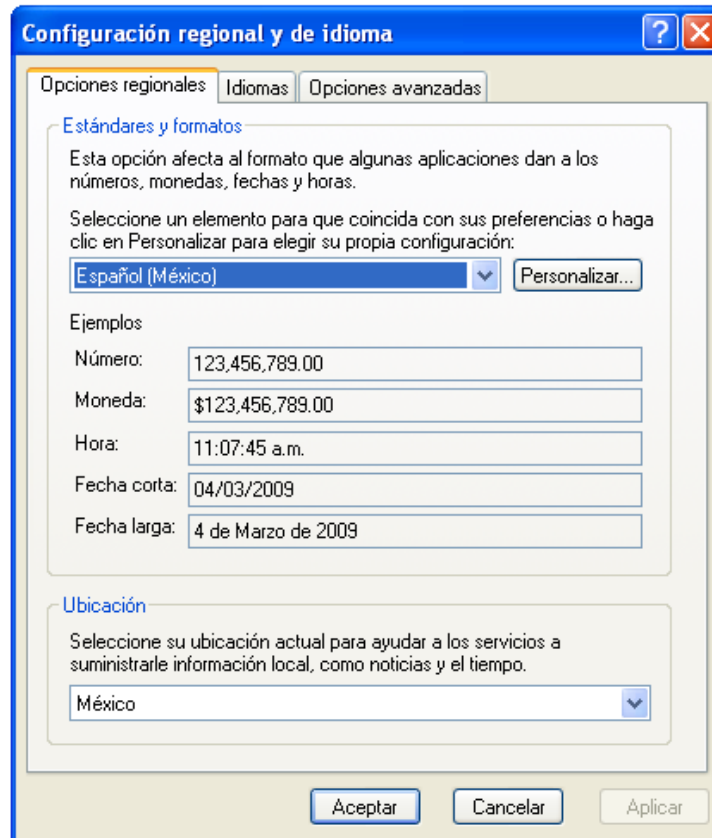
Configuración regional y de idioma

?

Opciones regionales | Idiomas | Opciones avanzadas

Estándares y formatos

Esta opción afecta al formato que algunas aplicaciones dan a los números, monedas, fechas y horas.

Seleccione un elemento para que coincida con sus preferencias o haga clic en Personalizar para elegir su propia configuración:

Español (México)

Personalizar...

Ejemplos

| | |
|---|---|
| Número: | 123,456,789.00 |
| Moneda: | $123,456,789.00 |
| Hora: | 11:07:45 a.m. |
| Fecha corta: | 04/03/2009 |
| Fecha larga: | 4 de Marzo de 2009 |

Ubicación

Seleccione su ubicación actual para ayudar a los servicios a suministrarle información local, como noticias y el tiempo.

México

Aceptar

Cancelar

Aplicar